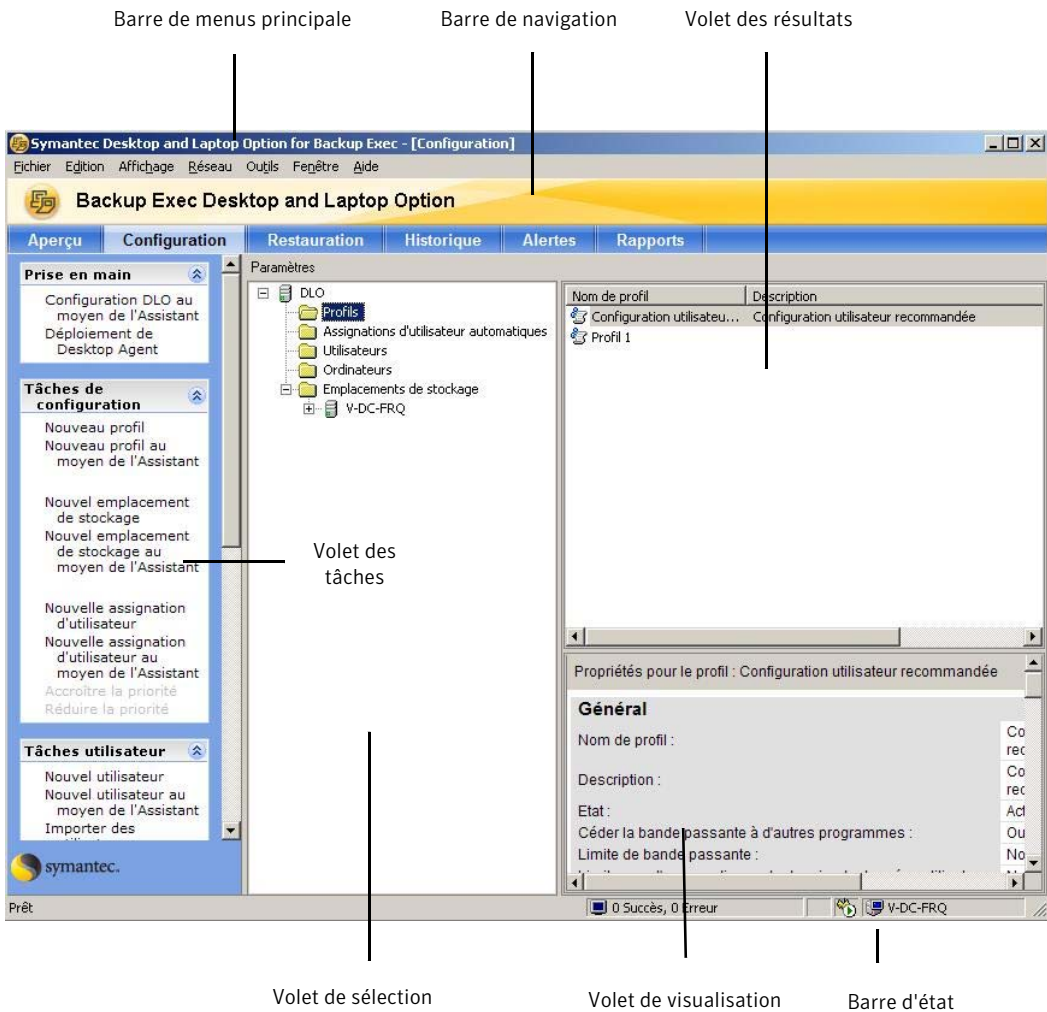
Barre de menus principale

Barre de navigation

Volet des résultats

Symantec Desktop and Laptop Option for Backup Exec - [Configuration]

Fichier Edition Affichage Réseau Outils Fenêtre Aide

Backup Exec Desktop and Laptop Option

Aperçu Configuration Restauration Historique Alertes Rapports

Prise en main

Configuration DLO au moyen de l'Assistant
Déploiement de Desktop Agent

Tâches de configuration

Nouveau profil
Nouveau profil au moyen de l'Assistant

Nouvel emplacement de stockage
Nouvel emplacement de stockage au moyen de l'Assistant

Nouvelle assignation d'utilisateur
Nouvelle assignation d'utilisateur au moyen de l'Assistant
Accroître la priorité
Réduire la priorité

Tâches utilisateur

Nouvel utilisateur
Nouvel utilisateur au moyen de l'Assistant
Importer des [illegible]

symantec.

Paramètres

DLO
Profils
Assignations d'utilisateur automatiques
Utilisateurs
Ordinateurs
Emplacements de stockage
V-DC-FRQ

| Nom de profil | Description |
|---|---|
| Configuration utilisateu... | Configuration utilisateur recommandée |
| Profil 1 | |

Volet des tâches

Propriétés pour le profil : Configuration utilisateur recommandée

Général

Nom de profil : Co rec
Description : Co rec
Etat : Act
Céder la bande passante à d'autres programmes : Ou
Limite de bande passante : No

Prêt

0 Succès, 0 Erreur

V-DC-FRQ

Volet de sélection

Volet de visualisation

Barre d'état